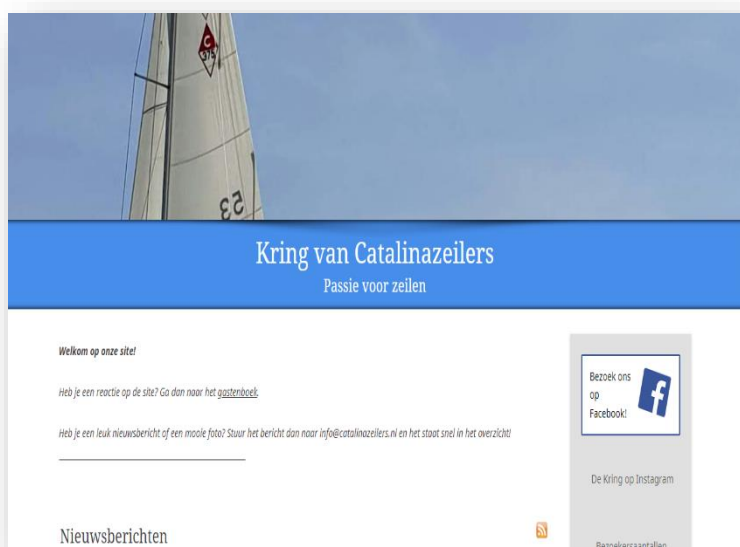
Kring van Catalinazeilers
Passie voor zeilen

Welkom op onze site!

Heb je een reactie op de site? Ga dan naar het gastenboek.

Heb je een leuk nieuwsbericht of een mooie foto? Stuur het bericht dan naar info@catalinazeilers.nl en het staat snel in het overzicht!

Nieuwsberichten

Bezoek ons op Facebook!

De Kring op Instagram

Bezoekersaantallen